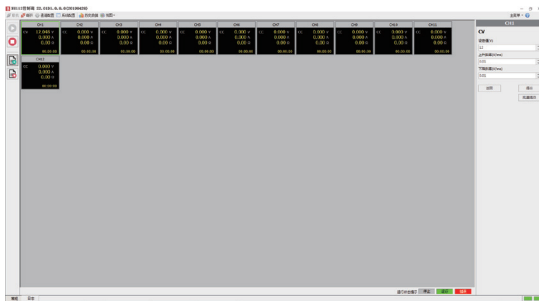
BS-12 控制器 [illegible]

CH1 CV 12.046 V 0.000 A 0.00 W 00:00:00

CH2 0.000 V 0.000 A 0.00 W 00:00:00

CH3 0.000 V 0.000 A 0.00 W 00:00:00

CH4 0.000 V 0.000 A 0.00 W 00:00:00

CH5 0.000 V 0.000 A 0.00 W 00:00:00

CH6 0.000 V 0.000 A 0.00 W 00:00:00

CH7 0.000 V 0.000 A 0.00 W 00:00:00

CH8 0.000 V 0.000 A 0.00 W 00:00:00

CH9 0.000 V 0.000 A 0.00 W 00:00:00

CH10 0.000 V 0.000 A 0.00 W 00:00:00

CH11 0.000 V 0.000 A 0.00 W 00:00:00

CH12 0.000 V 0.000 A 0.00 W 00:00:00

CH1

CV

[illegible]
12
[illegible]
0.01
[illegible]
0.01

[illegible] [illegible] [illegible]

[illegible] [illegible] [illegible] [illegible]